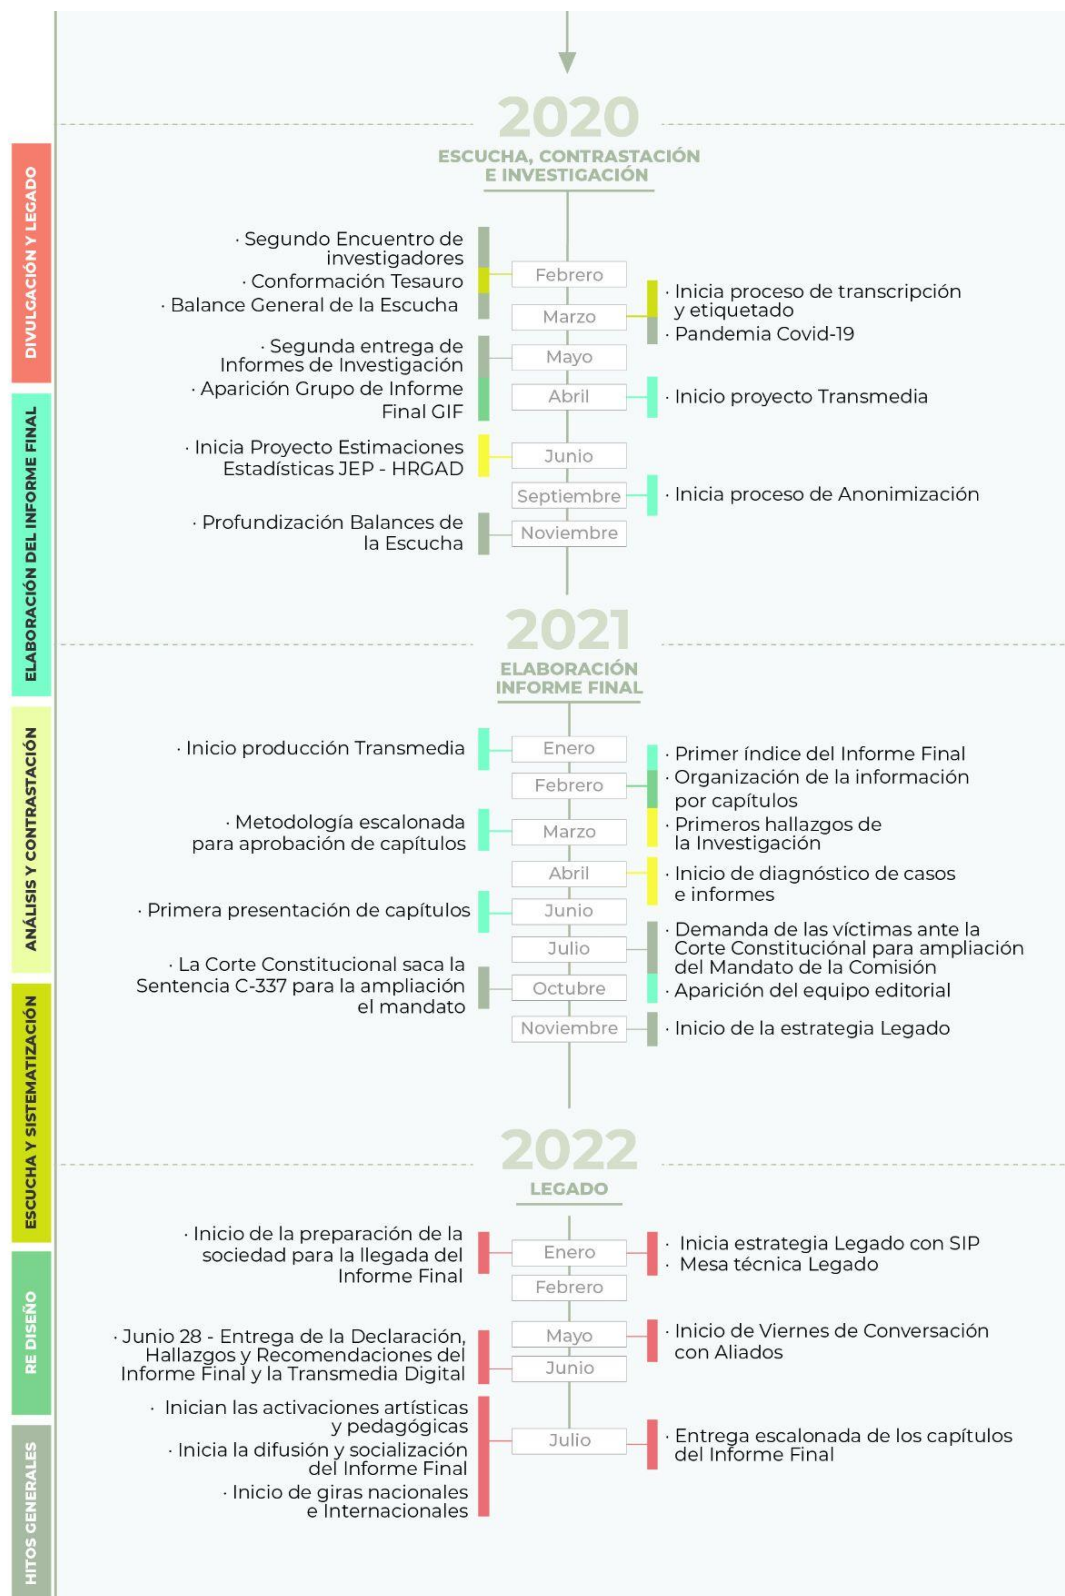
DIVULGACIÓN Y LEGADO

ELABORACIÓN DEL INFORME FINAL

ANÁLISIS Y CONTRASTACIÓN

ESCUCHA Y SISTEMATIZACIÓN

RE DISEÑO

HITOS GENERALES

2020
ESCUCHA, CONTRASTACIÓN E INVESTIGACIÓN

· Segundo Encuentro de investigadores
· Conformación Tesauro
· Balance General de la Escucha
· Segunda entrega de Informes de Investigación
· Aparición Grupo de Informe Final GIF
· Inicia Proyecto Estimaciones Estadísticas JEP - HRGAD
· Profundización Balances de la Escucha

Febrero
Marzo
Mayo
Abril
Junio
Septiembre
Noviembre

· Inicia proceso de transcripción y etiquetado
· Pandemia Covid-19
· Inicio proyecto Transmedia
· Inicia proceso de Anonimización

2021
ELABORACIÓN INFORME FINAL

· Inicio producción Transmedia
· Metodología escalonada para aprobación de capítulos
· Primera presentación de capítulos
· La Corte Constitucional saca la Sentencia C-337 para la ampliación el mandato

Enero
Febrero
Marzo
Abril
Junio
Julio
Octubre
Noviembre

· Primer índice del Informe Final
· Organización de la información por capítulos
· Primeros hallazgos de la Investigación
· Inicio de diagnóstico de casos e informes
· Demanda de las víctimas ante la Corte Constituciónal para ampliación del Mandato de la Comisión
· Aparición del equipo editorial
· Inicio de la estrategia Legado

2022
LEGADO

· Inicio de la preparación de la sociedad para la llegada del Informe Final
· Junio 28 - Entrega de la Declaración, Hallazgos y Recomendaciones del Informe Final y la Transmedia Digital
· Inician las activaciones artísticas y pedagógicas
· Inicia la difusión y socialización del Informe Final
· Inicio de giras nacionales e Internacionales

Enero
Febrero
Mayo
Junio
Julio

· Inicia estrategia Legado con SIP
· Mesa técnica Legado
· Inicio de Viernes de Conversación con Aliados
· Entrega escalonada de los capítulos del Informe Final